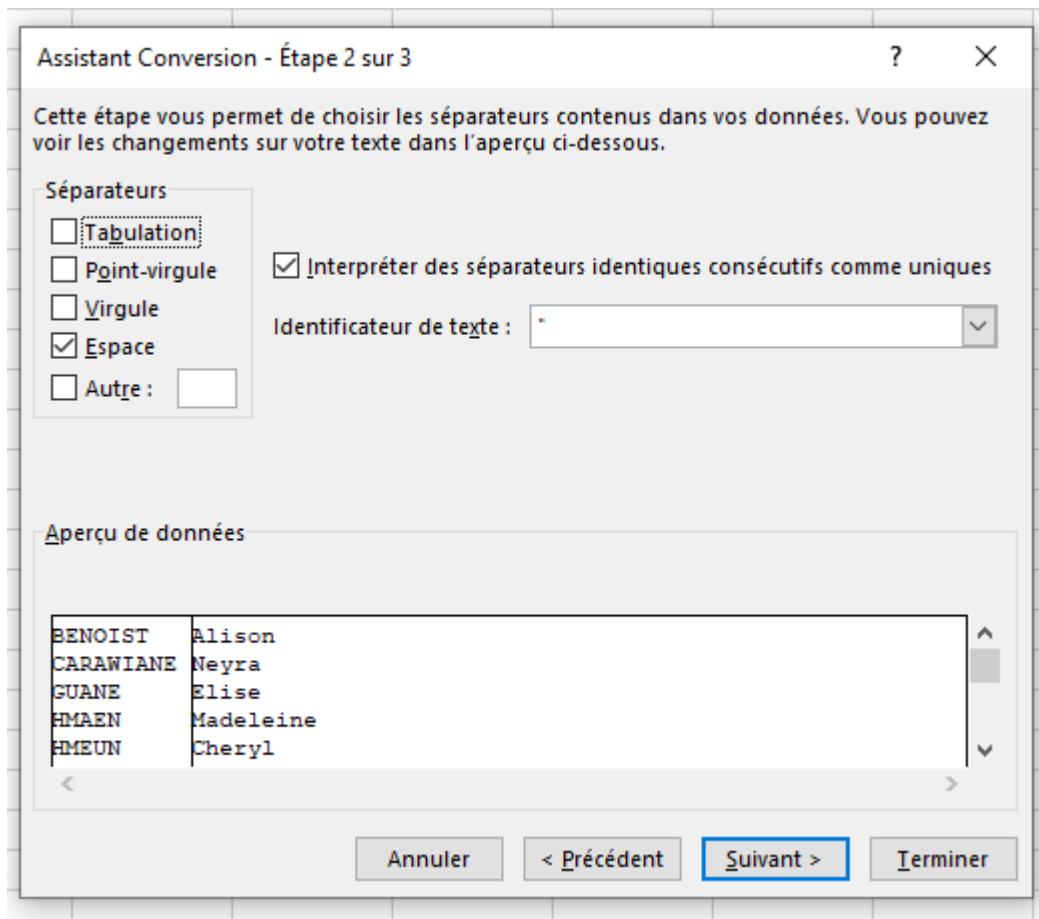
Assistant Conversion - Étape 2 sur 3

?

X

Cette étape vous permet de choisir les séparateurs contenus dans vos données. Vous pouvez voir les changements sur votre texte dans l'aperçu ci-dessous.

Séparateurs

Tabulation

Point-virgule

Virgule

Espace

Autre :

Interpréter des séparateurs identiques consécutifs comme uniques

Identificateur de texte : "

Aperçu de données

| BENOIST | Alison |
|---|---|
| CARAWIANE | Neyra |
| GUANE | Elise |
| HMAEN | Madeleine |
| HMEUN | Cheryl |

Annuler

< Précédent

Suivant >

Terminer